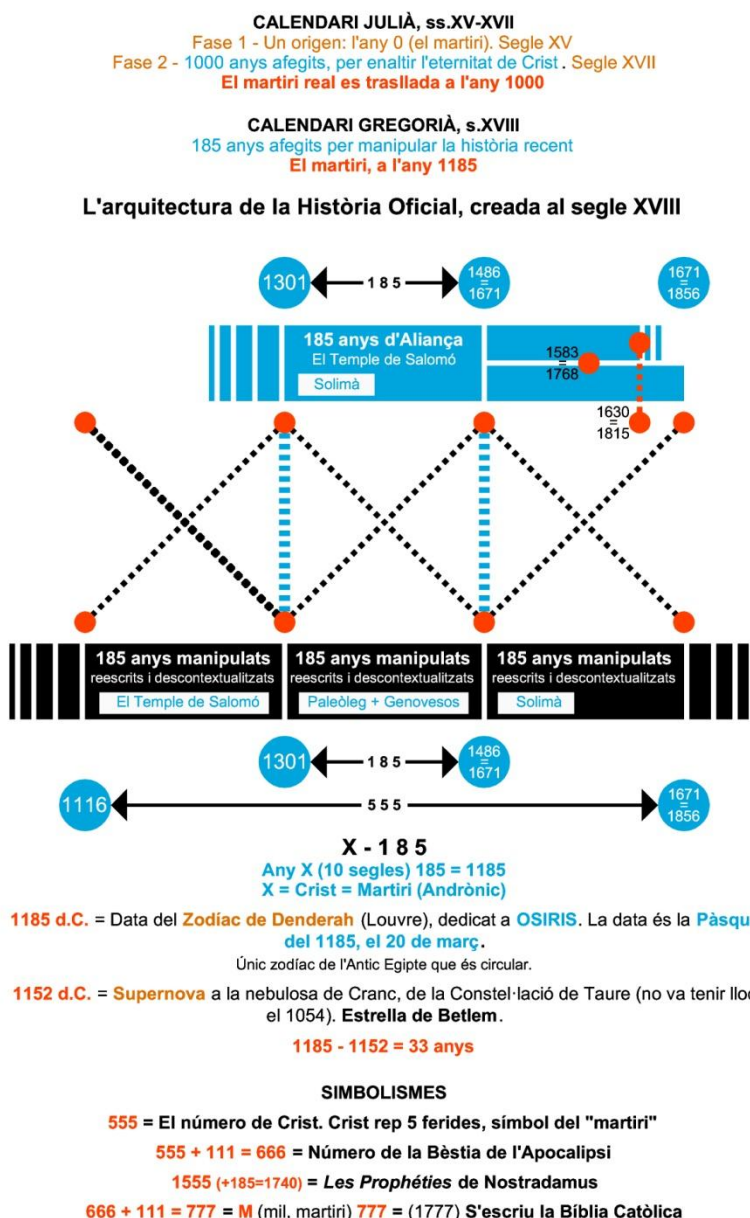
CALENDARI JULIÀ, ss.XV-XVII
Fase 1 - Un origen: l'any 0 (el martiri). Segle XV
Fase 2 - 1000 anys afegits, per enaltir l'eternitat de Crist. Segle XVII
El martiri real es trasllada a l'any 1000

CALENDARI GREGORIÀ, s.XVIII
185 anys afegits per manipular la història recent
El martiri, a l'any 1185

L'arquitectura de la Història Oficial, creada al segle XVIII

1301 — 1 8 5 — $\frac{1486}{1671}$ $\frac{1671}{1856}$

185 anys d'Aliança
El Temple de Salomó
Solimà

$\frac{1583}{1768}$

$\frac{1630}{1815}$

185 anys manipulats
reescrits i descontextualitzats
El Temple de Salomó

185 anys manipulats
reescrits i descontextualitzats
Paleòleg + Genovesos

185 anys manipulats
reescrits i descontextualitzats
Solimà

1301 — 1 8 5 — $\frac{1486}{1671}$

1116 — 5 5 5 — $\frac{1671}{1856}$

X - 1 8 5
Any X (10 segles) 185 = 1185
X = Crist = Martiri (Andrònic)

1185 d.C. = Data del Zodíac de Denderah (Louvre), dedicat a OSIRIS. La data és la Pàsqu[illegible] del 1185, el 20 de març.
Únic zodíac de l'Antic Egipte que és circular.

1152 d.C. = Supernova a la nebulosa de Cranc, de la Constel·lació de Taure (no va tenir llo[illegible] el 1054). Estrella de Betlem.

1185 - 1152 = 33 anys

SIMBOLISMES
555 = El número de Crist. Crist rep 5 ferides, símbol del "martiri"
555 + 111 = 666 = Número de la Bèstia de l'Apocalipsi
1555 (+185=1740) = Les Prophéties de Nostradamus
666 + 111 = 777 = M (mil, martiri) 777 = (1777) S'escriu la Bíblia Catòlica